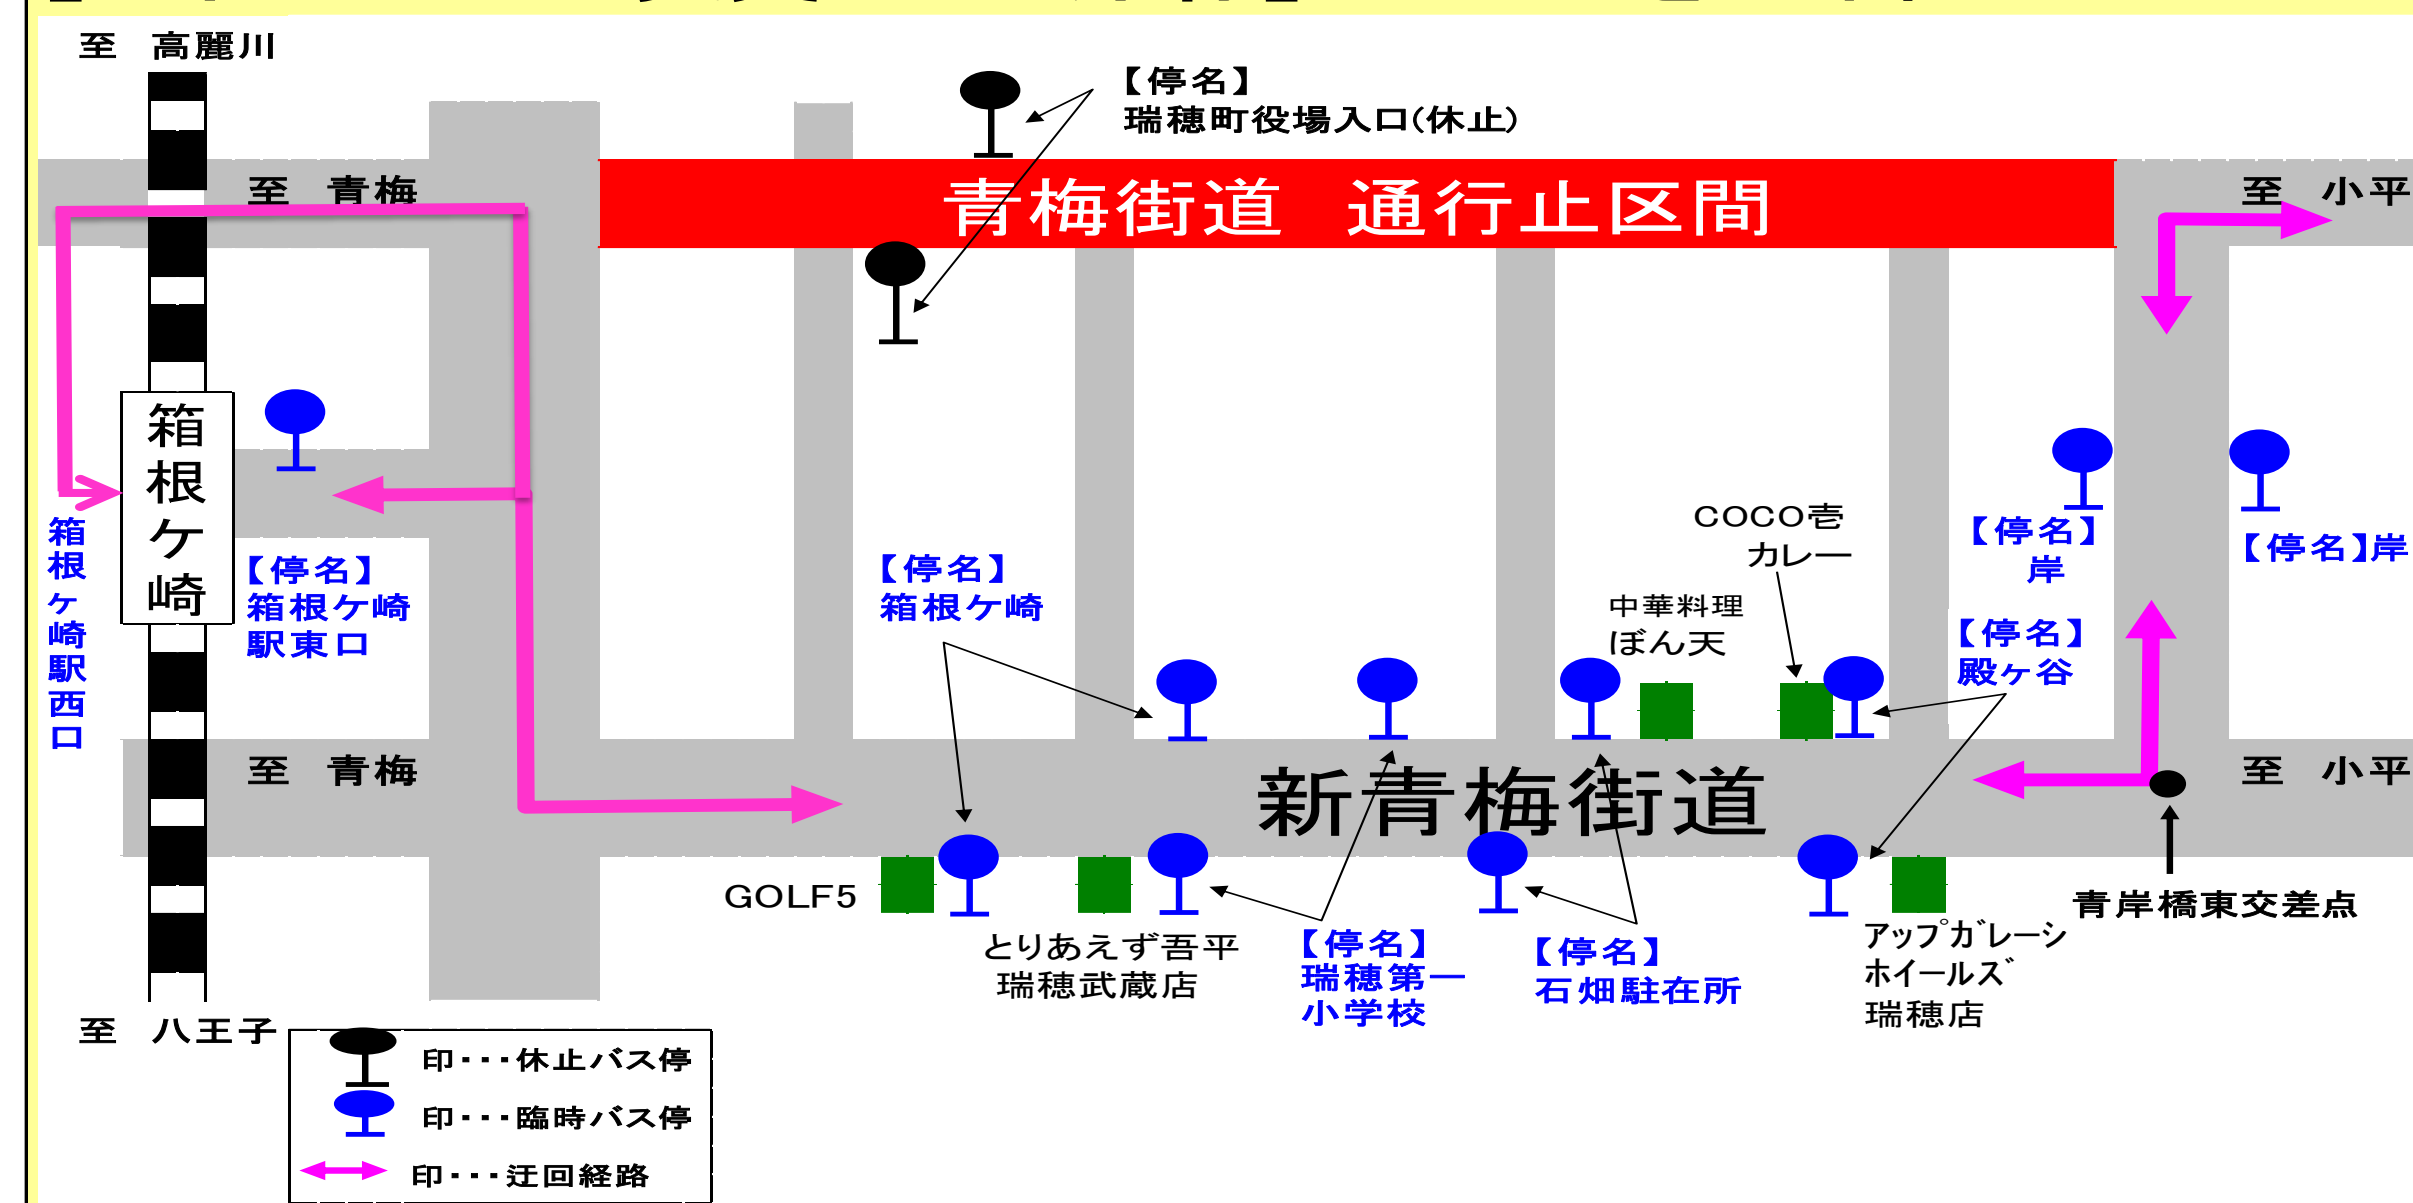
至　高麗川

【停名】
瑞穂町役場入口(休止)

至　青梅

青梅街道　通行止区間

至　小平

箱根ケ崎

箱根ケ崎駅西口

【停名】
箱根ケ崎駅東口

【停名】
箱根ケ崎

COCO壱
カレー

中華料理
ぼん天

【停名】
岸

【停名】岸

【停名】
殿ケ谷

至　青梅

新青梅街道

至　小平

GOLF5

とりあえず吾平
瑞穂武蔵店

【停名】
瑞穂第一
小学校

【停名】
石畑駐在所

アップガレージ
ホイールズ
瑞穂店

青岸橋東交差点

至　八王子

印・・・休止バス停
印・・・臨時バス停
印・・・迂回経路